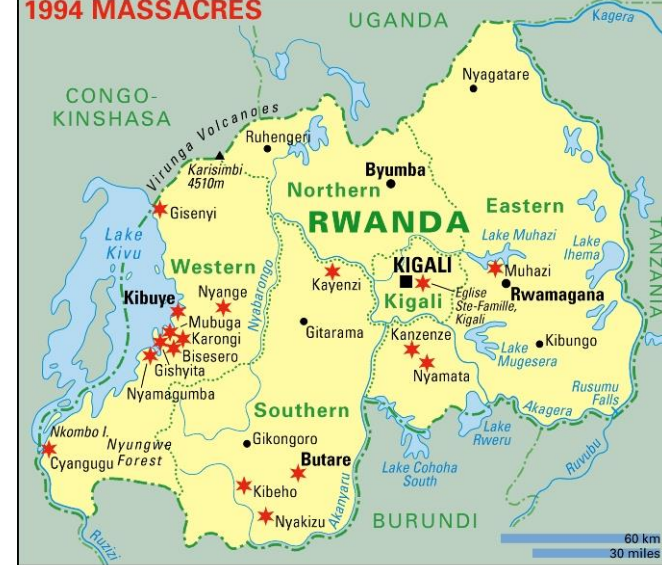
1994 MASSACRES

UGANDA

Kagera

CONGO-KINSHASA

TANZANIA

Nyagatare

Virunga Volcanoes

Ruhengeri

Karisimbi 4510m

Byumba

Northern

RWANDA

Eastern

Gisenyi

Lake Kivu

Western

Nyabarongo

Kayenzi

KIGALI

Kigali

Eglise Ste-Famille, Kigali

Lake Muhazi

Muhazi

Rwamagana

Lake Ihema

Kibuye

Nyange

Mubuga

Karongi

Bisesero

Gishyita

Nyamagumba

Gitarama

Kanzenze

Nyamata

Lake Mugesera

Kibungo

Rusumu Falls

Akagera

Nkombo I.

Cyangugu

Nyungwe Forest

Southern

Gikongoro

Butare

Lake Rweru

Lake Cohoha South

Ruvubu

Kibeho

Nyakizu

Akanyaru

BURUNDI

Ruzizi

60 km

30 miles